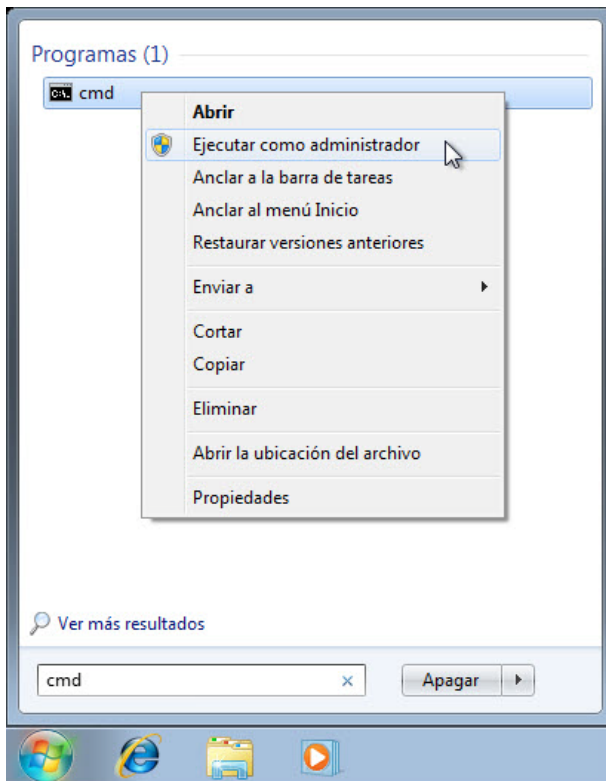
Programas (1)

cmd

Abrir

Ejecutar como administrador

Anclar a la barra de tareas

Anclar al menú Inicio

Restaurar versiones anteriores

Enviar a

Cortar

Copiar

Eliminar

Abrir la ubicación del archivo

Propiedades

Ver más resultados

cmd

Apagar